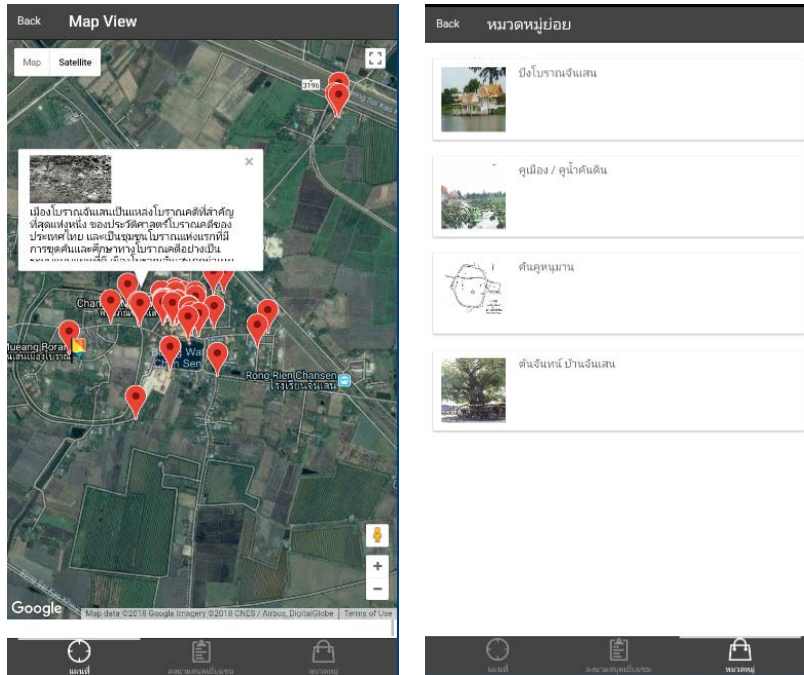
Back Map View

Map Satellite

3196

×

เมืองโบราณจันเสนเป็นแหล่งโบราณคดีที่สำคัญที่สุดแห่งหนึ่ง ของประวัติศาสตร์โบราณคดีของประเทศไทย และเป็นชุมชนโบราณแห่งแรกที่มีการขุดค้นและศึกษาทางโบราณคดีอย่างเป็น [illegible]

Chan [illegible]

Mueang Boran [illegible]

Wat Chan Sen

Rong Rien Chansen
โรงเรียนจันเสน

Google Map data ©2018 Google Imagery ©2018 CNES / Airbus, DigitalGlobe Terms of Use

แผนที่ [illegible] หมวดหมู่

Back หมวดหมู่ย่อย

บึงโบราณจันเสน

คูเมือง / คูน้ำคันดิน

คันคูหนุมาน

ต้นจันทน์ บ้านจันเสน

แผนที่ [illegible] หมวดหมู่